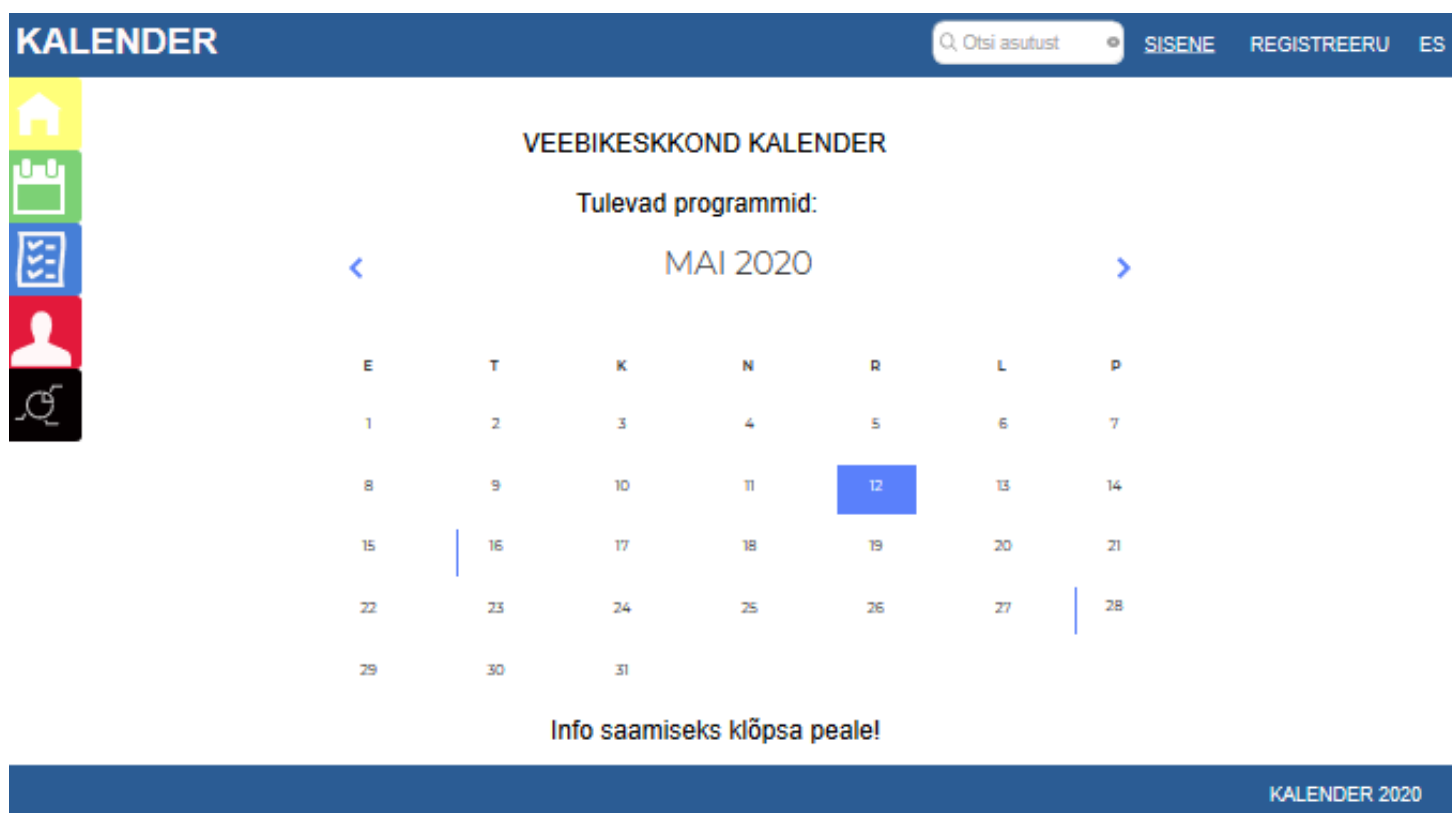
KALENDER

Otsi asutust

SISENE REGISTREERU ES

VEEBIKESKKOND KALENDER

Tulevad programmid:

‹ MAI 2020 ›

| E | T | K | N | R | L | P |
|---|---|---|---|---|---|---|
| 1 | 2 | 3 | 4 | 5 | 6 | 7 |
| 8 | 9 | 10 | 11 | 12 | 13 | 14 |
| 15 | 16 | 17 | 18 | 19 | 20 | 21 |
| 22 | 23 | 24 | 25 | 26 | 27 | 28 |
| 29 | 30 | 31 | | | | |

Info saamiseks klõpsa peale!

KALENDER 2020